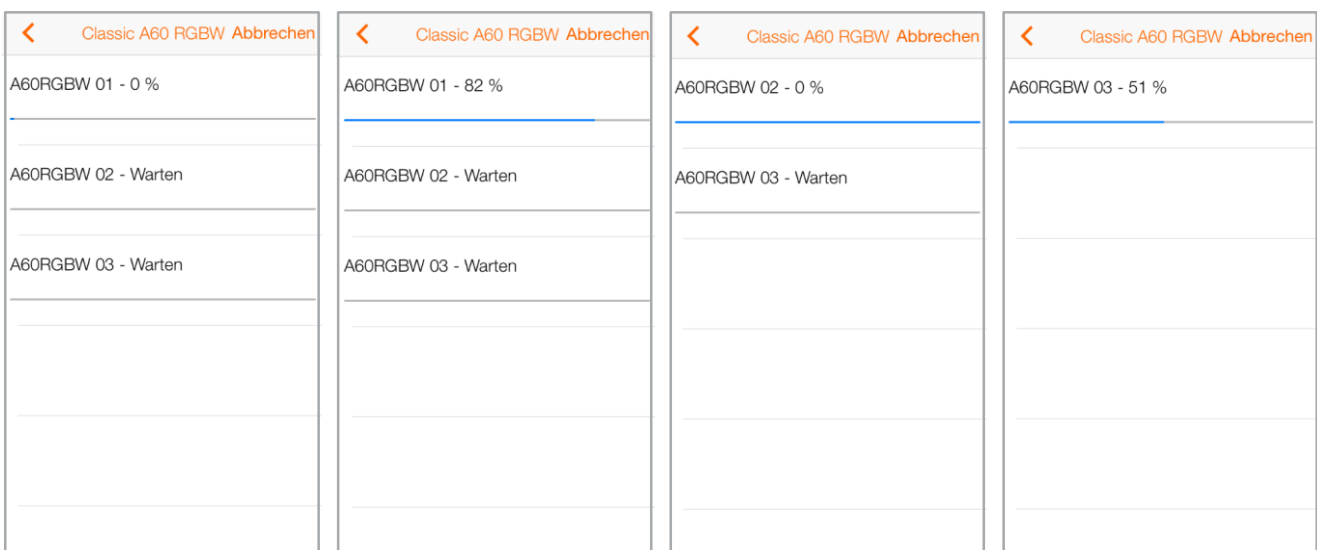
Classic A60 RGBW Abbrechen

A60RGBW 01 - 0 %

A60RGBW 02 - Warten

A60RGBW 03 - Warten

Classic A60 RGBW Abbrechen

A60RGBW 01 - 82 %

A60RGBW 02 - Warten

A60RGBW 03 - Warten

Classic A60 RGBW Abbrechen

A60RGBW 02 - 0 %

A60RGBW 03 - Warten

Classic A60 RGBW Abbrechen

A60RGBW 03 - 51 %